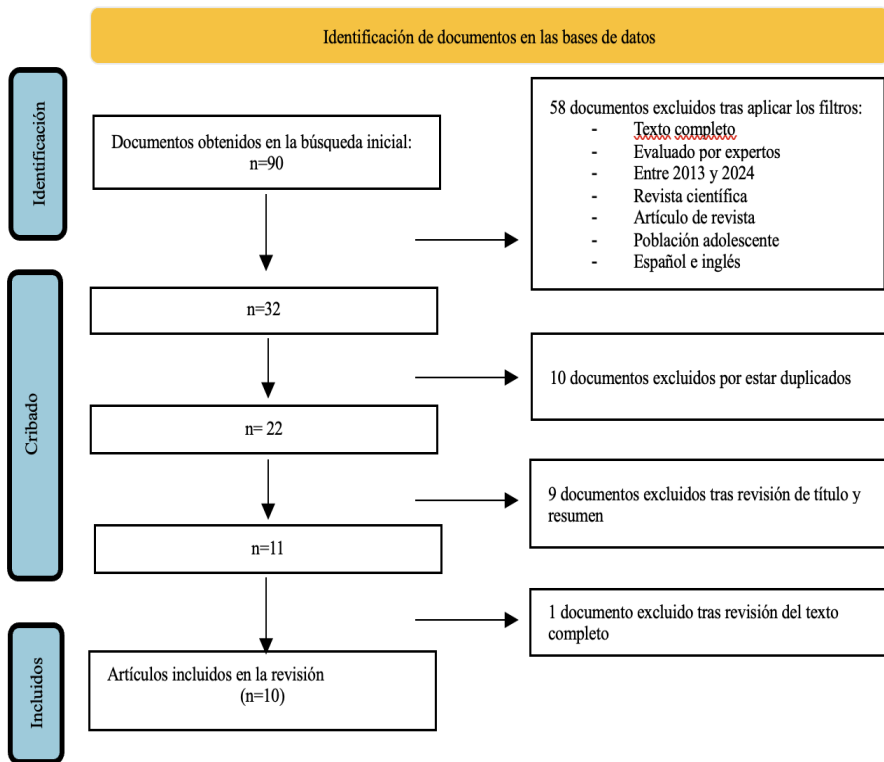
Identificación de documentos en las bases de datos

Identificación

Documentos obtenidos en la búsqueda inicial: n=90

58 documentos excluidos tras aplicar los filtros:
- Texto completo
- Evaluado por expertos
- Entre 2013 y 2024
- Revista científica
- Artículo de revista
- Población adolescente
- Español e inglés

Cribado

n=32

10 documentos excluidos por estar duplicados

n= 22

9 documentos excluidos tras revisión de título y resumen

n=11

1 documento excluido tras revisión del texto completo

Incluidos

Artículos incluidos en la revisión (n=10)